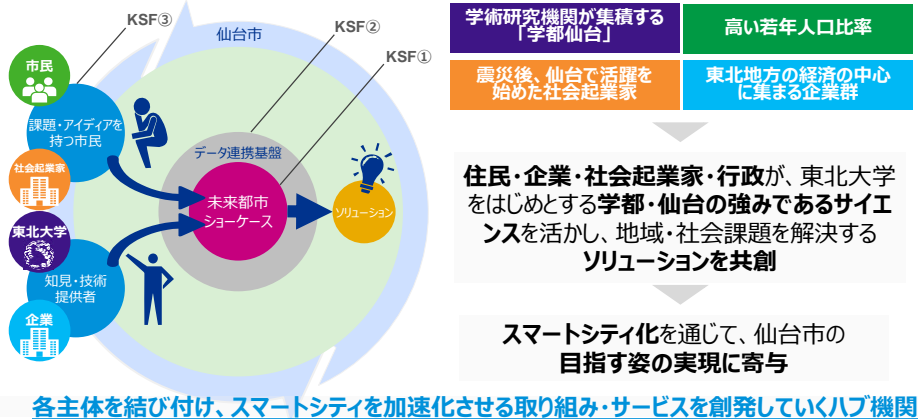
KSF③

KSF②

KSF①

仙台市

市民

課題・アイディアを持つ市民

社会起業家

東北大学

知見・技術提供者

企業

データ連携基盤

未来都市ショーケース

ソリューション

学術研究機関が集積する「学都仙台」

高い若年人口比率

震災後、仙台で活躍を始めた社会起業家

東北地方の経済の中心に集まる企業群

住民・企業・社会起業家・行政が、東北大学をはじめとする学都・仙台の強みであるサイエンスを活かし、地域・社会課題を解決するソリューションを共創

スマートシティ化を通じて、仙台市の目指す姿の実現に寄与

各主体を結び付け、スマートシティを加速化させる取り組み・サービスを創発していくハブ機関